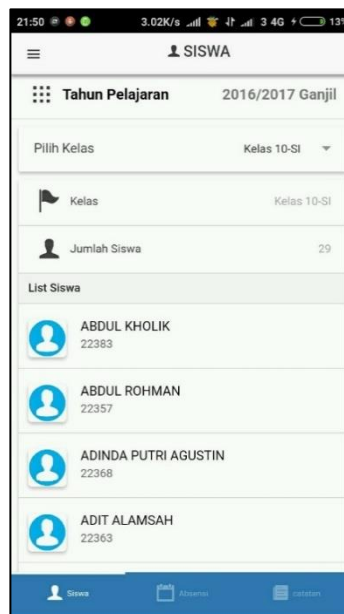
21:50 3.02K/s 3 4G 13

SISWA

Tahun Pelajaran 2016/2017 Ganjil

Pilih Kelas Kelas 10-SI

Kelas Kelas 10-SI

Jumlah Siswa 29

List Siswa

ABDUL KHOLIK
22383

ABDUL ROHMAN
22357

ADINDA PUTRI AGUSTIN
22368

ADIT ALAMSAH
22363

Siswa Absensi catatan